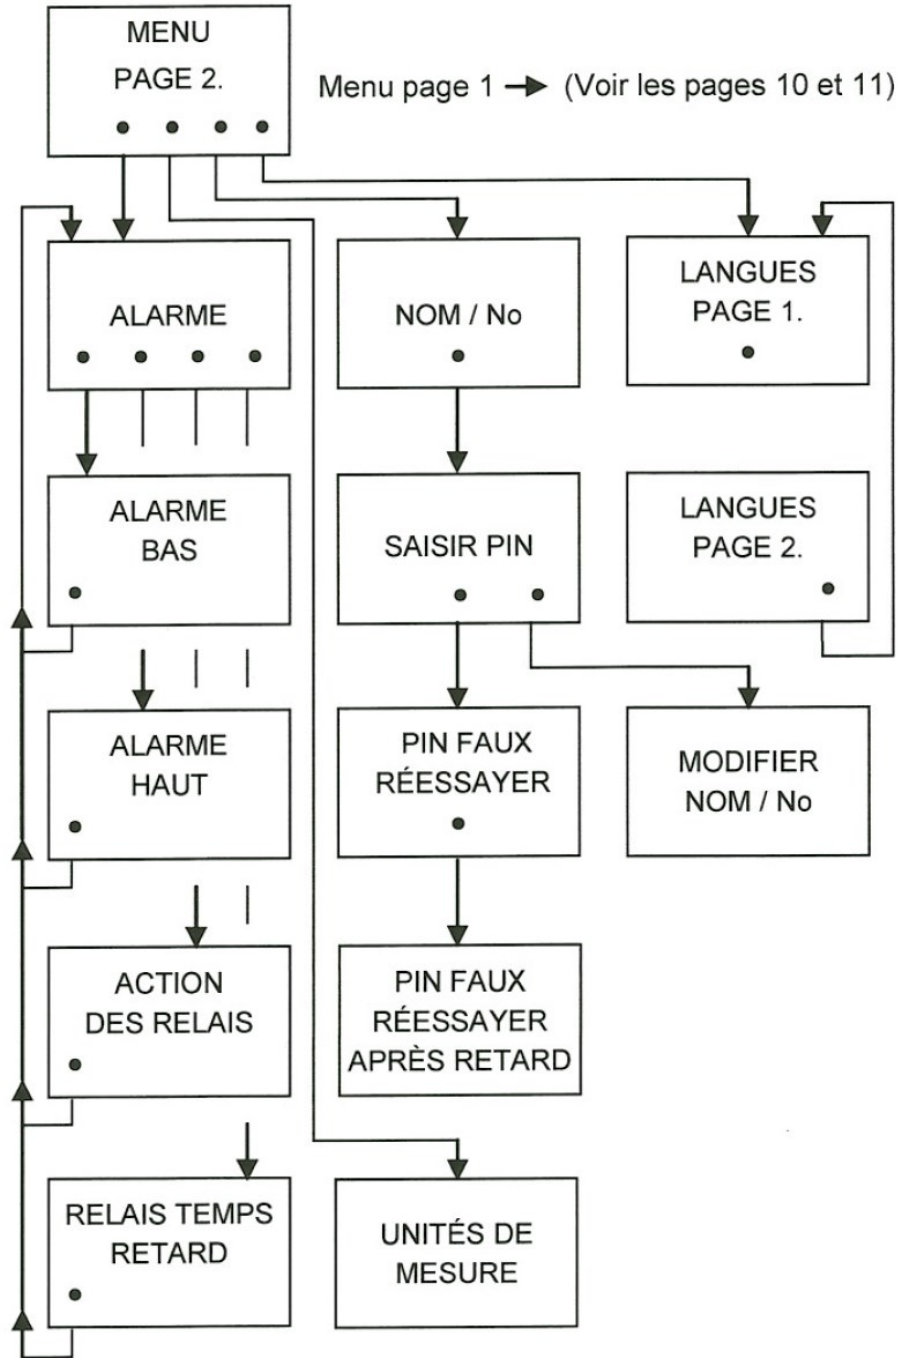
MENU
PAGE 2.

Menu page 1 → (Voir les pages 10 et 11)

ALARME

NOM / No

LANGUES
PAGE 1.

ALARME
BAS

SAISIR PIN

LANGUES
PAGE 2.

ALARME
HAUT

PIN FAUX
RÉESSAYER

MODIFIER
NOM / No

ACTION
DES RELAIS

PIN FAUX
RÉESSAYER
APRÈS RETARD

RELAIS TEMPS
RETARD

UNITÉS DE
MESURE